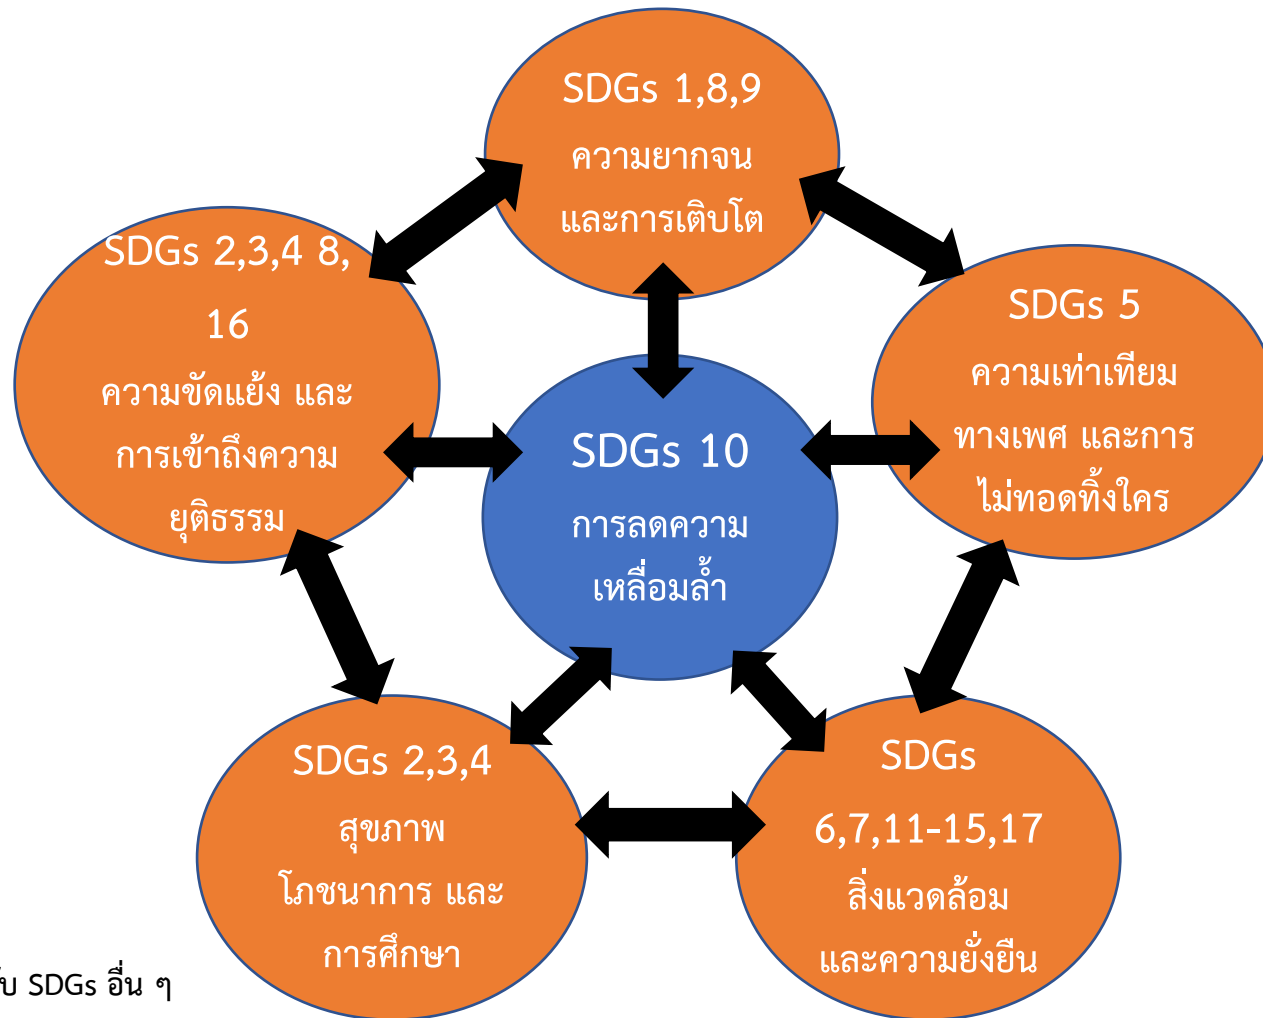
SDGs 1,8,9
ความยากจน
และการเติบโต

SDGs 2,3,4 8, 16
ความขัดแย้ง และ
การเข้าถึงความ
ยุติธรรม

SDGs 10
การลดความ
เหลื่อมล้ำ

SDGs 5
ความเท่าเทียม
ทางเพศ และการ
ไม่ทอดทิ้งใคร

SDGs 2,3,4
สุขภาพ
โภชนาการ และ
การศึกษา

SDGs
6,7,11-15,17
สิ่งแวดล้อม
และความยั่งยืน

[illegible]บ SDGs อื่น ๆ